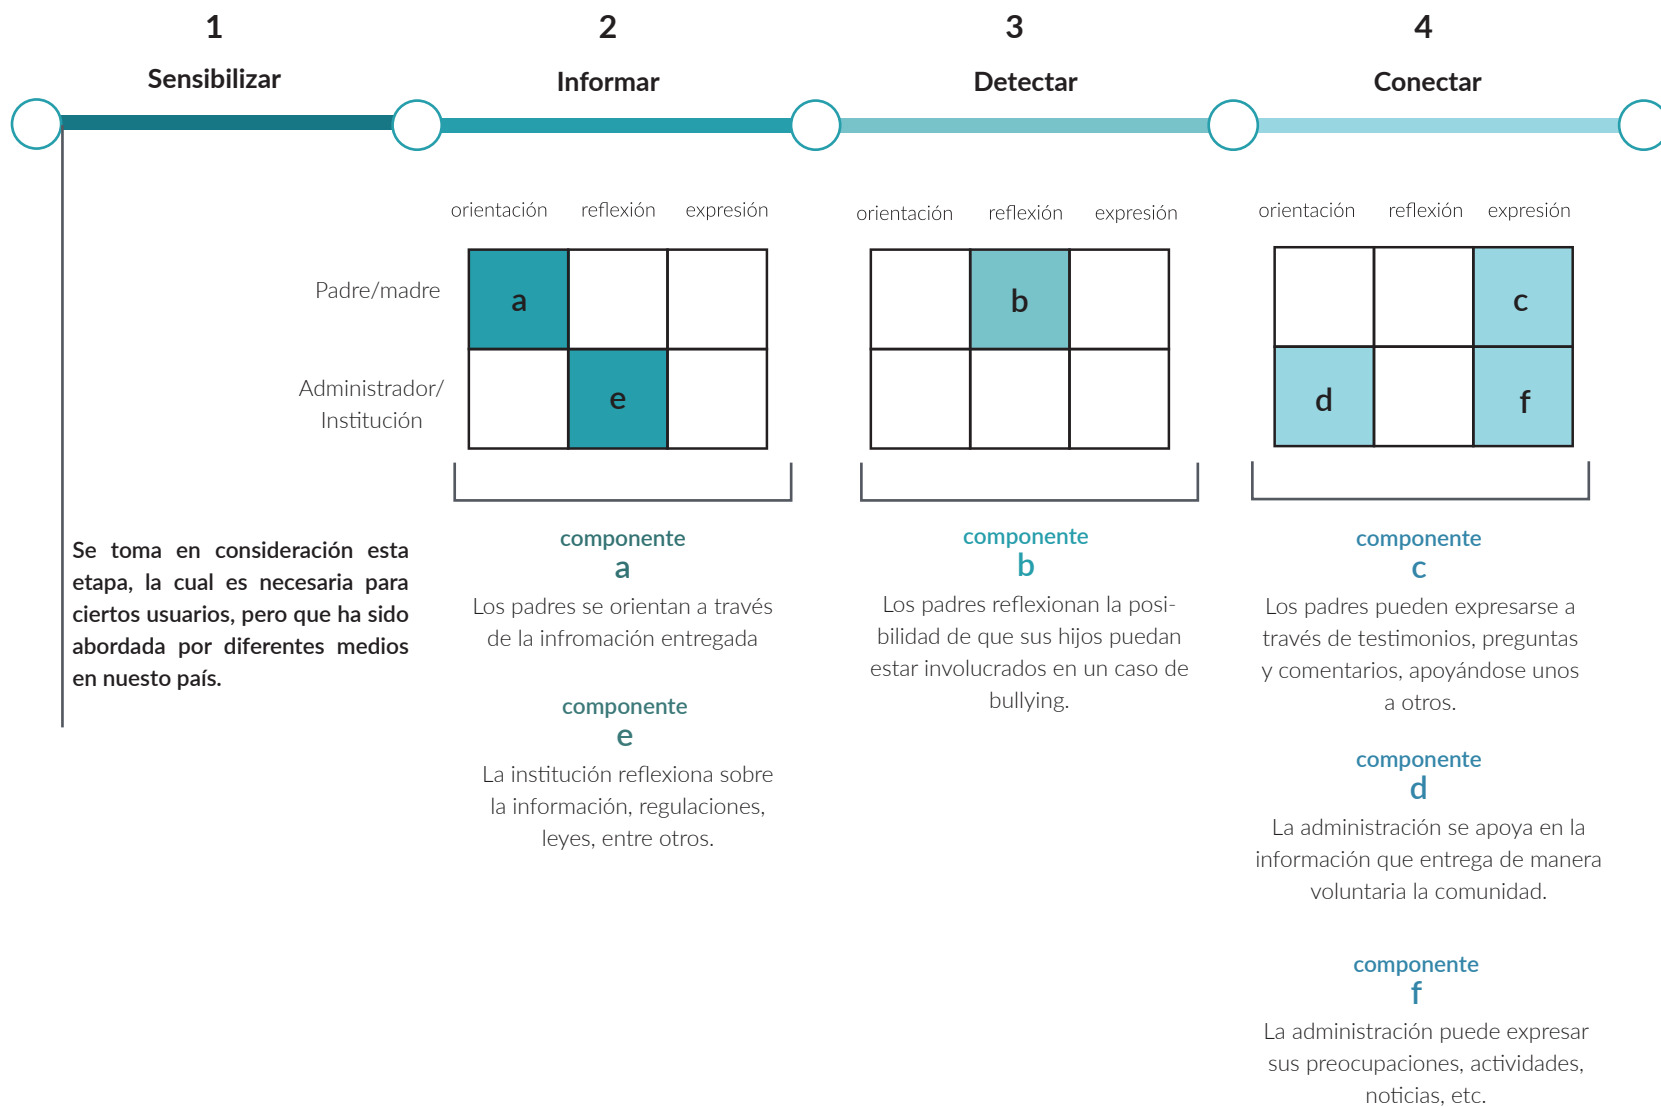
1
Sensibilizar

2
Informar

3
Detectar

4
Conectar

Se toma en consideración esta etapa, la cual es necesaria para ciertos usuarios, pero que ha sido abordada por diferentes medios en nuesto país.

|  | orientación | reflexión | expresión |
|---|---|---|---|
| Padre/madre | a |  |  |
| Administrador/ Institución |  | e |  |

componente
a
Los padres se orientan a través de la infromación entregada

componente
e
La institución reflexiona sobre la información, regulaciones, leyes, entre otros.

| orientación | reflexión | expresión |
|---|---|---|
|  | b |  |
|  |  |  |

componente
b
Los padres reflexionan la posibilidad de que sus hijos puedan estar involucrados en un caso de bullying.

| orientación | reflexión | expresión |
|---|---|---|
|  |  | c |
| d |  | f |

componente
c
Los padres pueden expresarse a través de testimonios, preguntas y comentarios, apoyándose unos a otros.

componente
d
La administración se apoya en la información que entrega de manera voluntaria la comunidad.

componente
f
La administración puede expresar sus preocupaciones, actividades, noticias, etc.